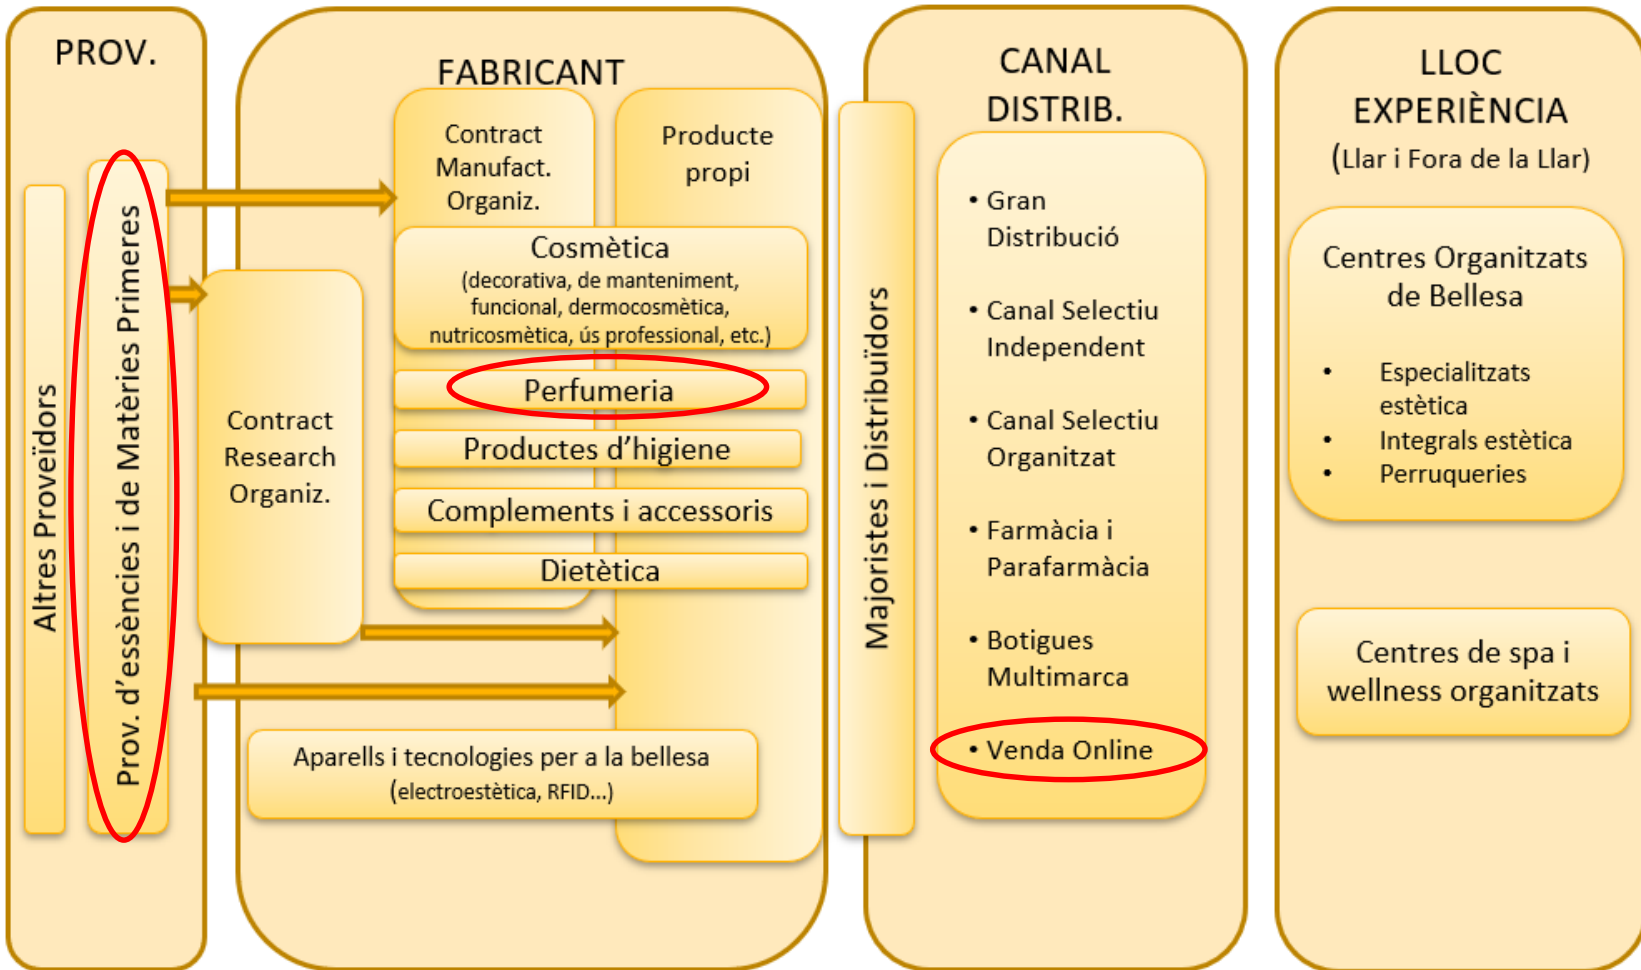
PROV.

Altres Proveïdors

Prov. d'essències i de Matèries Primeres

FABRICANT

Contract Manufact. Organiz.

Producte propi

Contract Research Organiz.

Cosmètica
(decorativa, de manteniment, funcional, dermocosmètica, nutricosmètica, ús professional, etc.)

Perfumeria

Productes d'higiene

Complements i accessoris

Dietètica

Aparells i tecnologies per a la bellesa
(electroestètica, RFID...)

Majoristes i Distribuïdors

CANAL DISTRIB.

• Gran Distribució

• Canal Selectiu Independent

• Canal Selectiu Organitzat

• Farmàcia i Parafarmàcia

• Botigues Multimarca

• Venda Online

LLOC EXPERIÈNCIA
(Llar i Fora de la Llar)

Centres Organitzats de Bellesa

• Especialitzats estètica
• Integrals estètica
• Perruqueries

Centres de spa i wellness organitzats